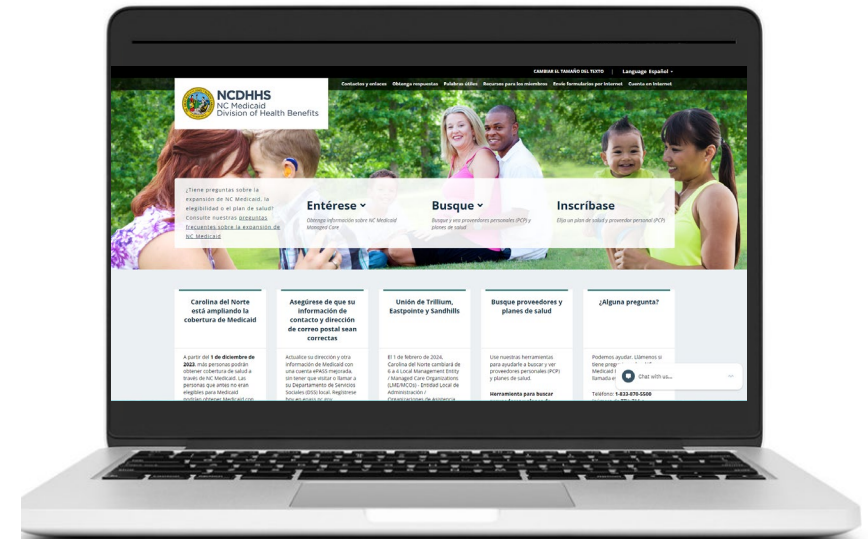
CAMBIAR EL TAMAÑO DEL TEXTO | Language Español

Contactos y enlaces Obtenga respuestas Palabras útiles Recursos para los miembros Envíe formularios por Internet Cuenta en Internet

NCDHHS
NC Medicaid
Division of Health Benefits

¿Tiene preguntas sobre la expansión de NC Medicaid, la elegibilidad o el plan de salud? Consulte nuestras preguntas frecuentes sobre la expansión de NC Medicaid

Entérese

Obtenga información sobre NC Medicaid Managed Care

Busque

Busque y vea proveedores personales (PCP) y planes de salud

Inscríbase

Elija un plan de salud y proveedor personal (PCP)

Carolina del Norte está ampliando la cobertura de Medicaid

A partir del 1 de diciembre de 2023, más personas podrán obtener cobertura de salud a través de NC Medicaid. Las personas que antes no eran elegibles para Medicaid podrían obtener Medicaid con

Asegúrese de que su información de contacto y dirección de correo postal sean correctas

Actualice su dirección y otra información de Medicaid con una cuenta ePASS mejorada, sin tener que visitar o llamar a su Departamento de Servicios Sociales (DSS) local. Regístrese hoy en ePASS.

Unión de Trillium, Eastpointe y Sandhills

El 1 de febrero de 2024, Carolina del Norte cambiará de 6 a 4 Local Management Entity / Managed Care Organizations (LME/MCOs) - Entidad Local de Administración / Organizaciones de Atención

Busque proveedores y planes de salud

Use nuestras herramientas para ayudarle a buscar y ver proveedores personales (PCP) y planes de salud.

Herramienta para buscar

¿Alguna pregunta?

Podemos ayudar. Llámenos si tiene preg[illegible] Medicaid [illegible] llamada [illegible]

Chat with us...

Teléfono: 1-833-870-5500